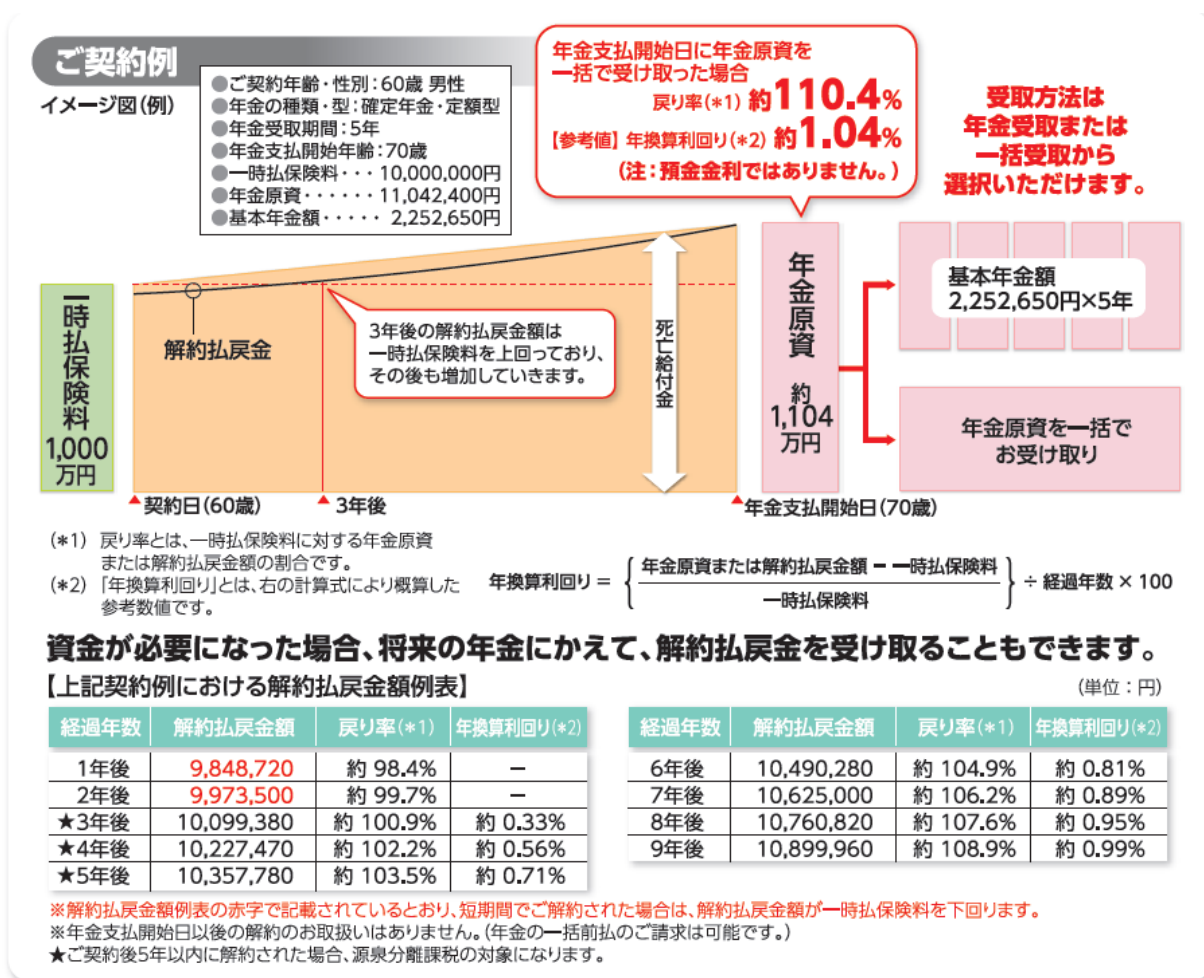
ご契約例

イメージ図（例）

●ご契約年齢・性別：60歳 男性
●年金の種類・型：確定年金・定額型
●年金受取期間：5年
●年金支払開始年齢：70歳
●一時払保険料・・・10,000,000円
●年金原資・・・・・・11,042,400円
●基本年金額・・・・・ 2,252,650円

年金支払開始日に年金原資を一括で受け取った場合
戻り率（＊1） 約110.4%
【参考値】年換算利回り（＊2） 約1.04%
（注：預金金利ではありません。）

受取方法は年金受取または一括受取から選択いただけます。

一時払保険料 1,000万円

解約払戻金

3年後の解約払戻金額は一時払保険料を上回っており、その後も増加していきます。

死亡給付金

年金原資 約1,104万円

基本年金額 2,252,650円×5年

年金原資を一括でお受け取り

▲契約日（60歳） ▲3年後 ▲年金支払開始日（70歳）

（＊1） 戻り率とは、一時払保険料に対する年金原資または解約払戻金額の割合です。
（＊2）「年換算利回り」とは、右の計算式により概算した参考数値です。

年換算利回り ＝ $\left\{ \frac{\text{年金原資または解約払戻金額} - \text{一時払保険料}}{\text{一時払保険料}} \right\}$ ÷ 経過年数 × 100

資金が必要になった場合、将来の年金にかえて、解約払戻金を受け取ることもできます。

【上記契約例における解約払戻金額例表】 （単位：円）

| 経過年数 | 解約払戻金額 | 戻り率（＊1） | 年換算利回り（＊2） |
|---|---|---|---|
| 1年後 | 9,848,720 | 約 98.4% | － |
| 2年後 | 9,973,500 | 約 99.7% | － |
| ★3年後 | 10,099,380 | 約 100.9% | 約 0.33% |
| ★4年後 | 10,227,470 | 約 102.2% | 約 0.56% |
| ★5年後 | 10,357,780 | 約 103.5% | 約 0.71% |

| 経過年数 | 解約払戻金額 | 戻り率（＊1） | 年換算利回り（＊2） |
|---|---|---|---|
| 6年後 | 10,490,280 | 約 104.9% | 約 0.81% |
| 7年後 | 10,625,000 | 約 106.2% | 約 0.89% |
| 8年後 | 10,760,820 | 約 107.6% | 約 0.95% |
| 9年後 | 10,899,960 | 約 108.9% | 約 0.99% |

※解約払戻金額例表の赤字で記載されているとおり、短期間でご解約された場合は、解約払戻金額が一時払保険料を下回ります。
※年金支払開始日以後の解約のお取扱いはありません。（年金の一括前払のご請求は可能です。）
★ご契約後5年以内に解約された場合、源泉分離課税の対象になります。